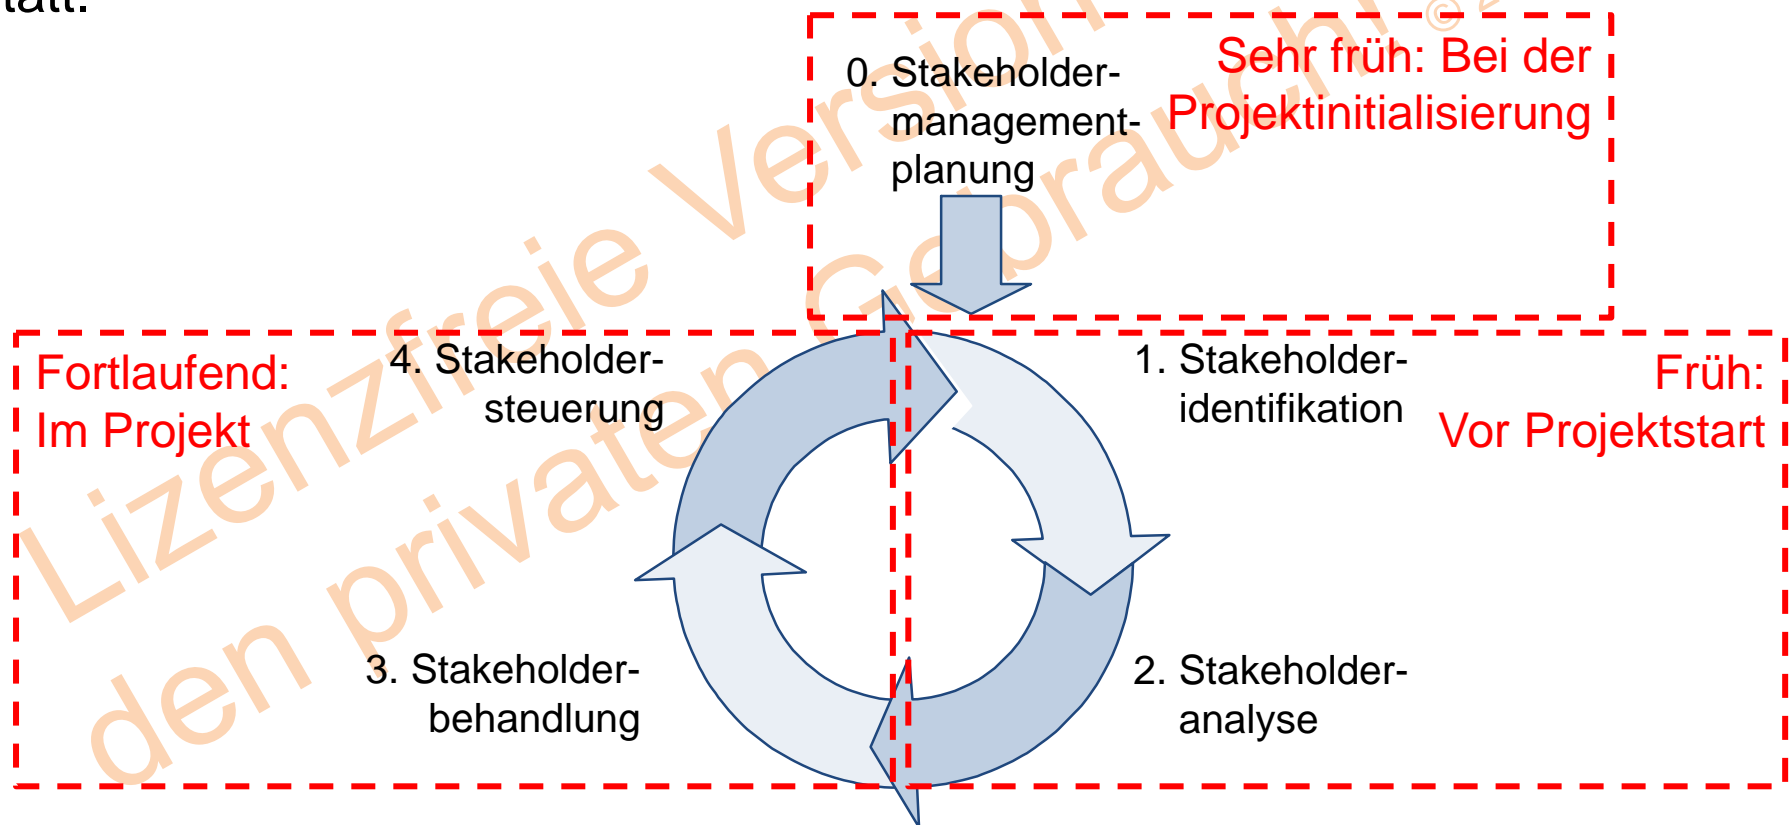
tatt.

0. Stakeholdermanagementplanung

Sehr früh: Bei der Projektinitialisierung

Fortlaufend: Im Projekt

4. Stakeholdersteuerung

1. Stakeholderidentifikation

Früh: Vor Projektstart

3. Stakeholderbehandlung

2. Stakeholderanalyse

Lizenzfreie Version den privaten Gebrauch! © 2